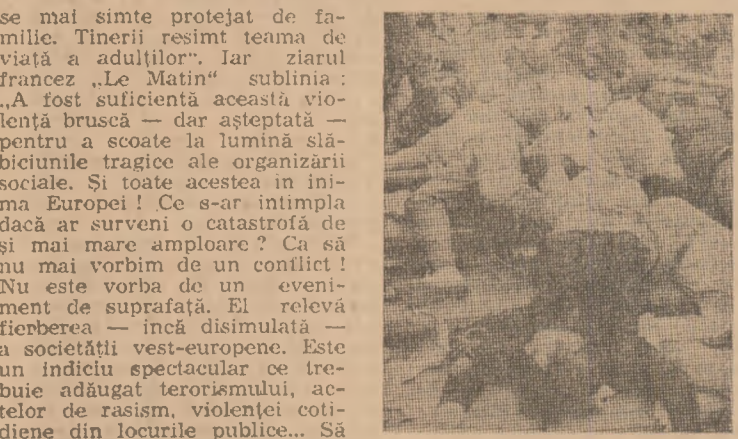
se mai simte protejat de familie. Tinerii resimt teama de viață a adulților". Iar ziarul francez „Le Matin" sublinia: „A fost suficientă această violență bruscă — dar așteptată — pentru a scoate la lumină slăbiciunile tragice ale organizării sociale. Și toate acestea in inima Europei! Ce s-ar intimpla dacă ar surveni o catastrofă de și mai mare amploare? Ca să nu mai vorbim de un conflict! Nu este vorba de un eveniment de suprafață. El relevă fierberea — încă disimulată — a societății vest-europene. Este un indiciu spectacular ce trebuie adăugat terorismului, actelor de rasism, violenței cotidiene din locurile publice... Să